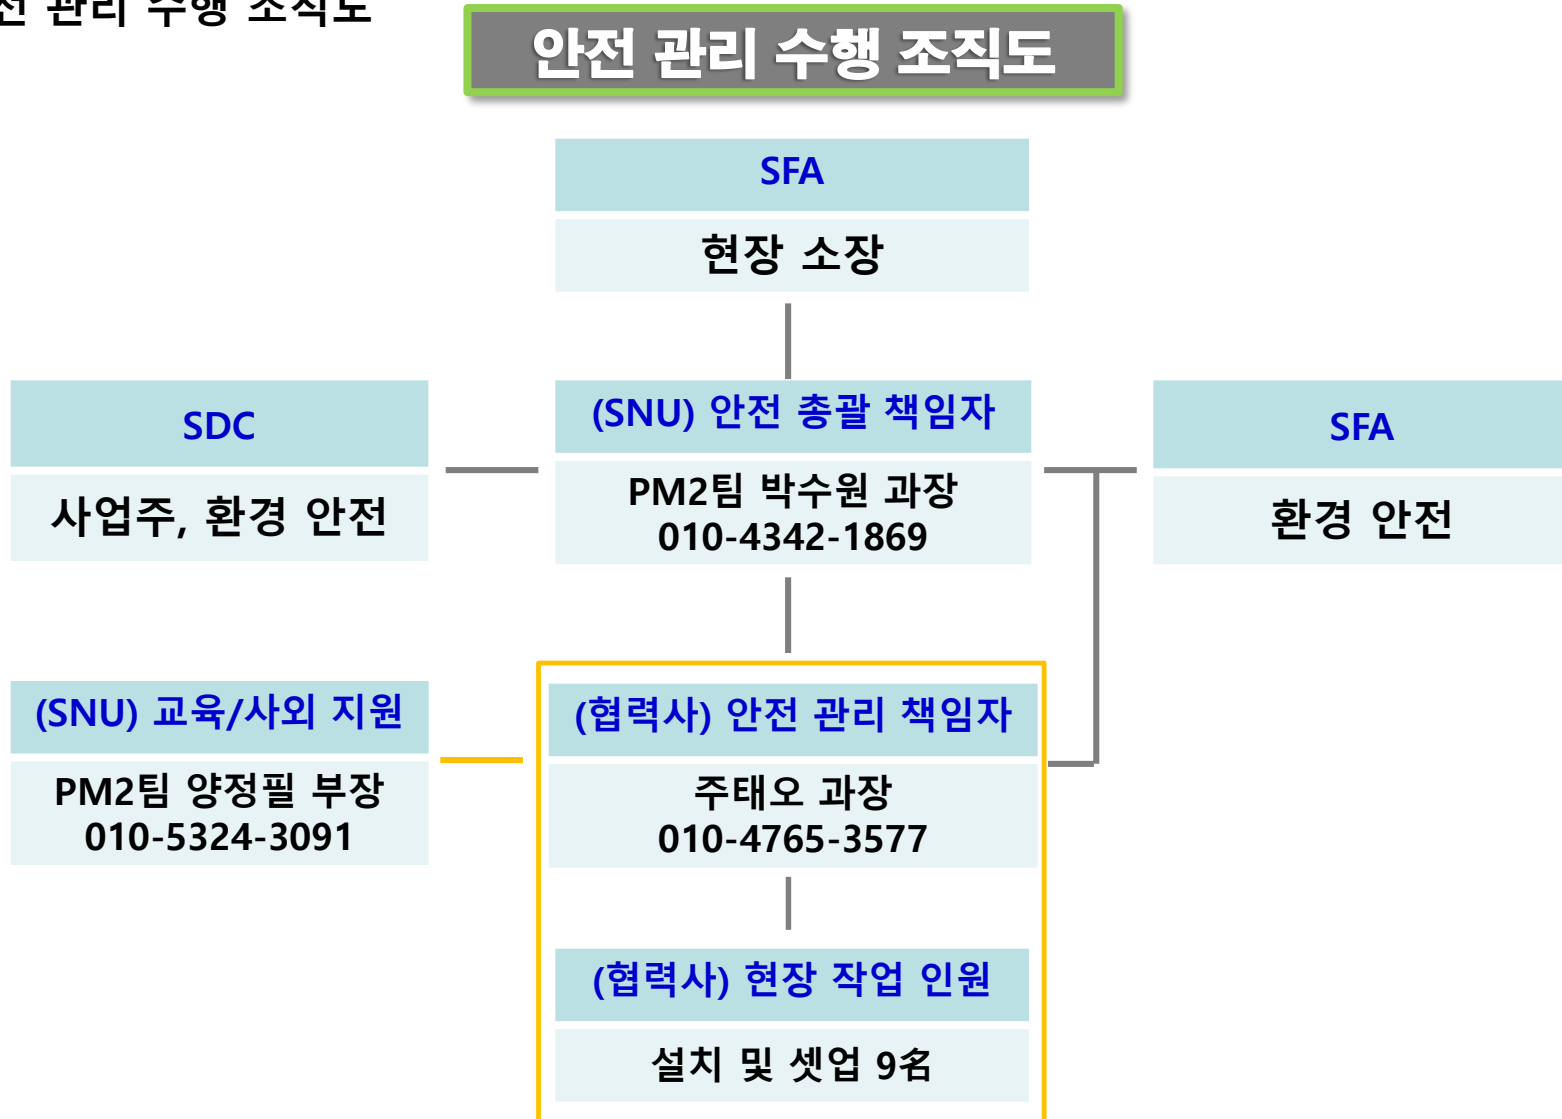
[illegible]전 관리 수행 조직도

안전 관리 수행 조직도

SFA
현장 소장

SDC
사업주, 환경 안전

(SNU) 안전 총괄 책임자
PM2팀 박수원 과장
010-4342-1869

SFA
환경 안전

(SNU) 교육/사외 지원
PM2팀 양정필 부장
010-5324-3091

(협력사) 안전 관리 책임자
주태오 과장
010-4765-3577

(협력사) 현장 작업 인원
설치 및 셋업 9名